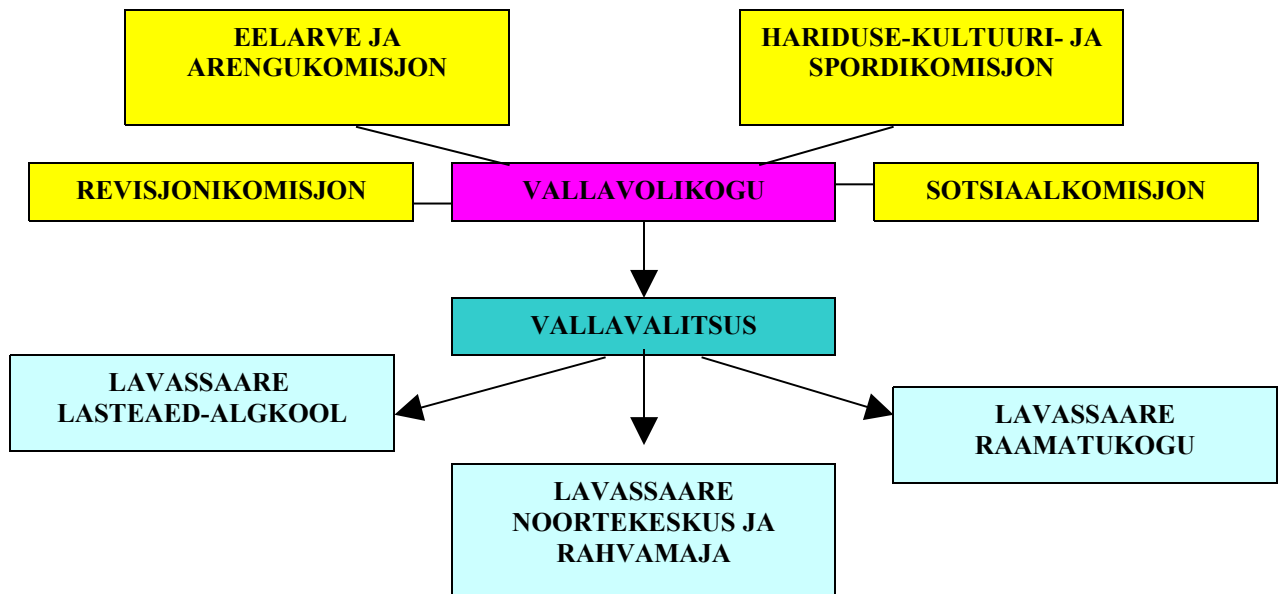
EELARVE JA ARENGUKOMISJON

HARIDUSE-KULTUURI- JA SPORDIKOMISJON

REVISJONIKOMISJON

VALLAVOLIKOGU

SOTSIAALKOMISJON

VALLAVALITSUS

LAVASSAARE LASTEAED-ALGKOOL

LAVASSAARE RAAMATUKOGU

LAVASSAARE NOORTEKESKUS JA RAHVAMAJA